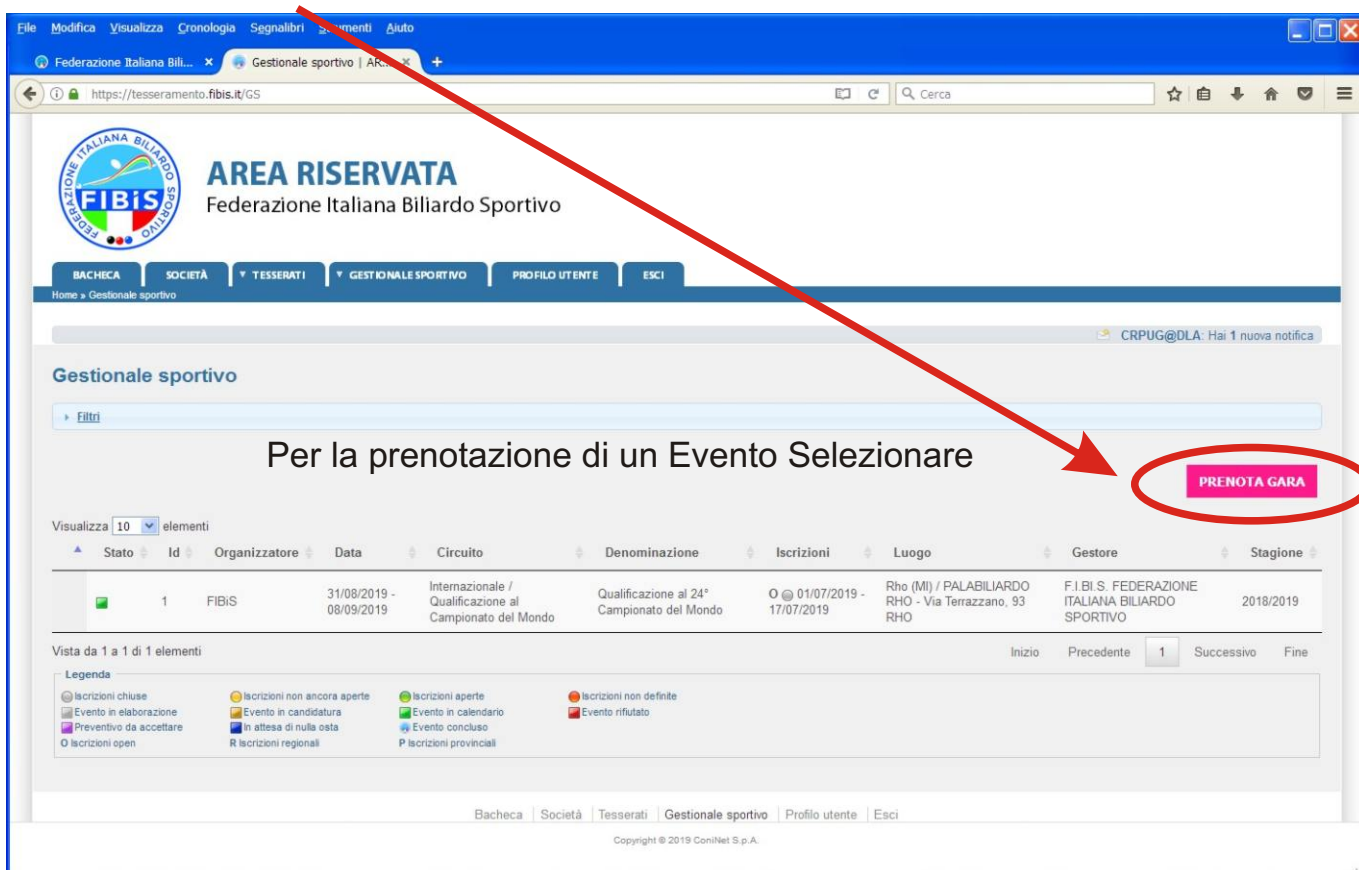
File Modifica Visualizza Cronologia Segnalibri Strumenti Aiuto

Federazione Italiana Bili... × Gestionale sportivo | AR... × +

https://tesseramento.fibis.it/GS

Cerca

FEDERAZIONE ITALIANA BILIARDO SPORTIVO
FIBiS

AREA RISERVATA
Federazione Italiana Biliardo Sportivo

BACHECA | SOCIETÀ | ▼ TESSERATI | ▼ GESTIONALE SPORTIVO | PROFILO UTENTE | ESCI

Home » Gestionale sportivo

CRPUG@DLA: Hai 1 nuova notifica

Gestionale sportivo

▸ Filtri

Per la prenotazione di un Evento Selezionare

PRENOTA GARA

Visualizza 10 elementi

| | Stato | Id | Organizzatore | Data | Circuito | Denominazione | Iscrizioni | Luogo | Gestore | Stagione |
|---|---|---|---|---|---|---|---|---|---|---|
| | | 1 | FIBiS | 31/08/2019 - 08/09/2019 | Internazionale / Qualificazione al Campionato del Mondo | Qualificazione al 24° Campionato del Mondo | O 01/07/2019 - 17/07/2019 | Rho (MI) / PALABILIARDO RHO - Via Terrazzano, 93 RHO | F.I.BI.S. FEDERAZIONE ITALIANA BILIARDO SPORTIVO | 2018/2019 |

Vista da 1 a 1 di 1 elementi

Inizio Precedente 1 Successivo Fine

Legenda
Iscrizioni chiuse
Evento in elaborazione
Preventivo da accettare
O Iscrizioni open
Iscrizioni non ancora aperte
Evento in candidatura
In attesa di nulla osta
R Iscrizioni regionali
Iscrizioni aperte
Evento in calendario
Evento concluso
P Iscrizioni provinciali
Iscrizioni non definite
Evento rifiutato

Bacheca | Società | Tesserati | Gestionale sportivo | Profilo utente | Esci

Copyright © 2019 ConiNet S.p.A.